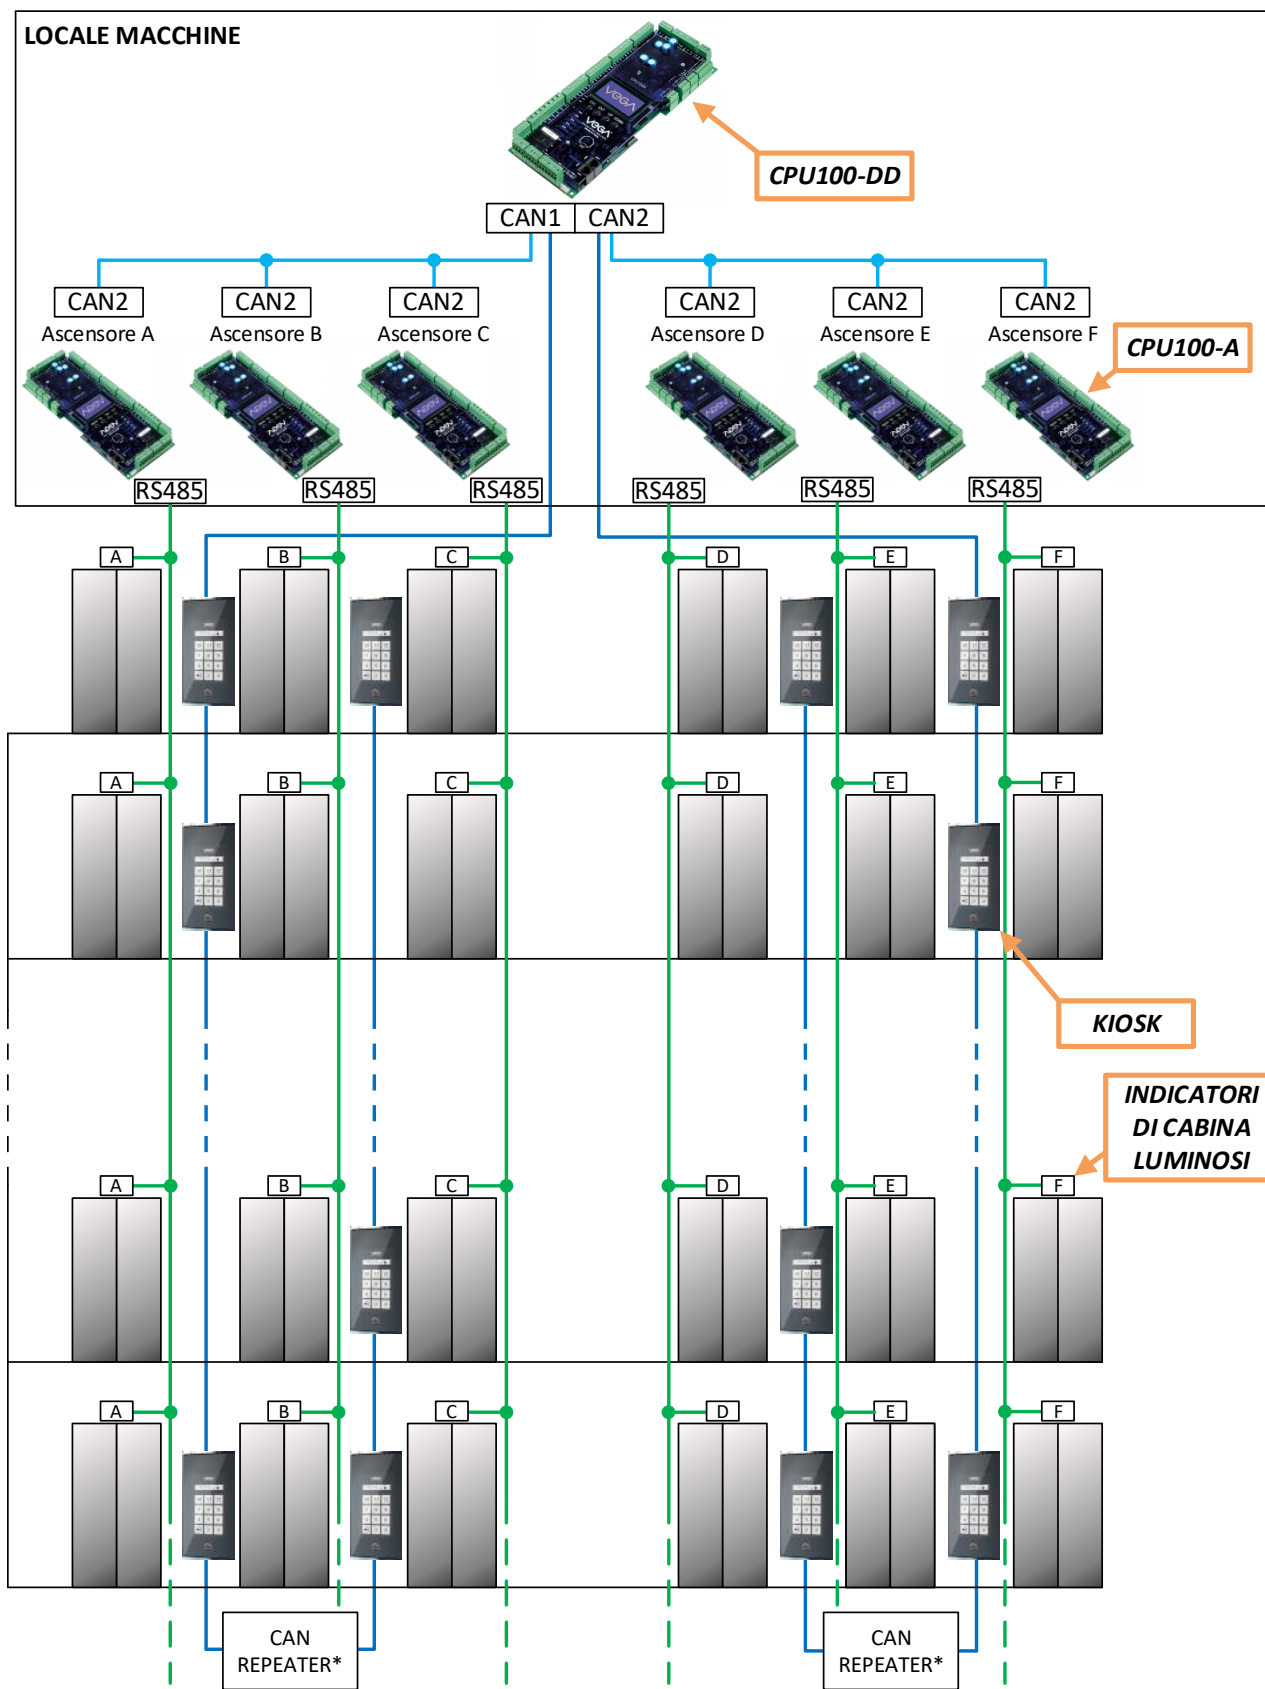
LOCALE MACCHINE

CPU100-DD

CAN1 CAN2

CAN2
Ascensore A

CAN2
Ascensore B

CAN2
Ascensore C

CAN2
Ascensore D

CAN2
Ascensore E

CAN2
Ascensore F

CPU100-A

RS485 RS485 RS485 RS485 RS485 RS485

A B C D E F

A B C D E F

KIOSK

INDICATORI DI CABINA LUMINOSI

A B C D E F

A B C D E F

CAN REPEATER*

CAN REPEATER*